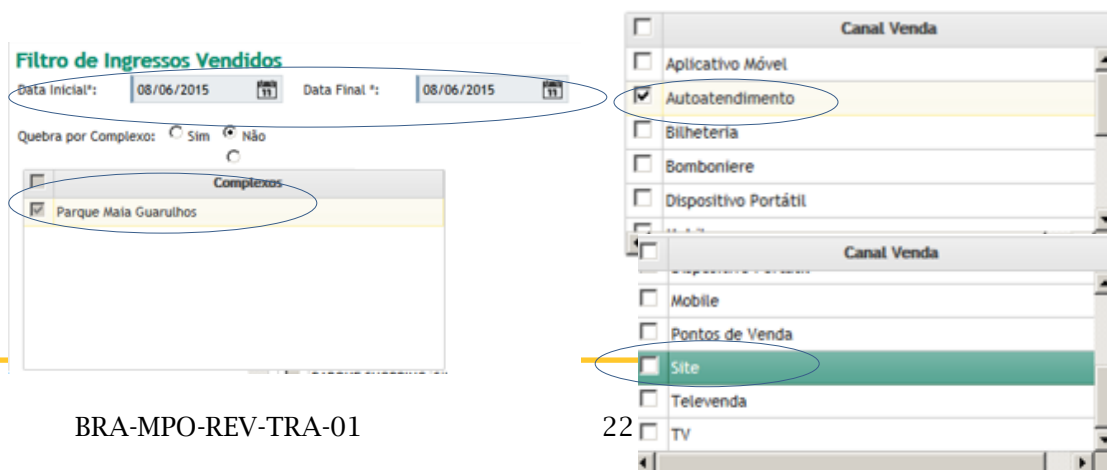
Filtro de Ingressos Vendidos

Data Inicial*: 08/06/2015 Data Final *: 08/06/2015

Quebra por Complexo: Sim Não

| | Complexos |
|---|---|
| ☑ | Parque Maia Guarulhos |

| | Canal Venda |
|---|---|
| ☐ | Aplicativo Móvel |
| ☑ | Autoatendimento |
| ☐ | Bilheteria |
| ☐ | Bomboniere |
| ☐ | Dispositivo Portátil |

| | Canal Venda |
|---|---|
| ☐ | Mobile |
| ☐ | Pontos de Venda |
| ☐ | Site |
| ☐ | Televenda |
| ☐ | TV |

BRA-MPO-REV-TRA-01

22